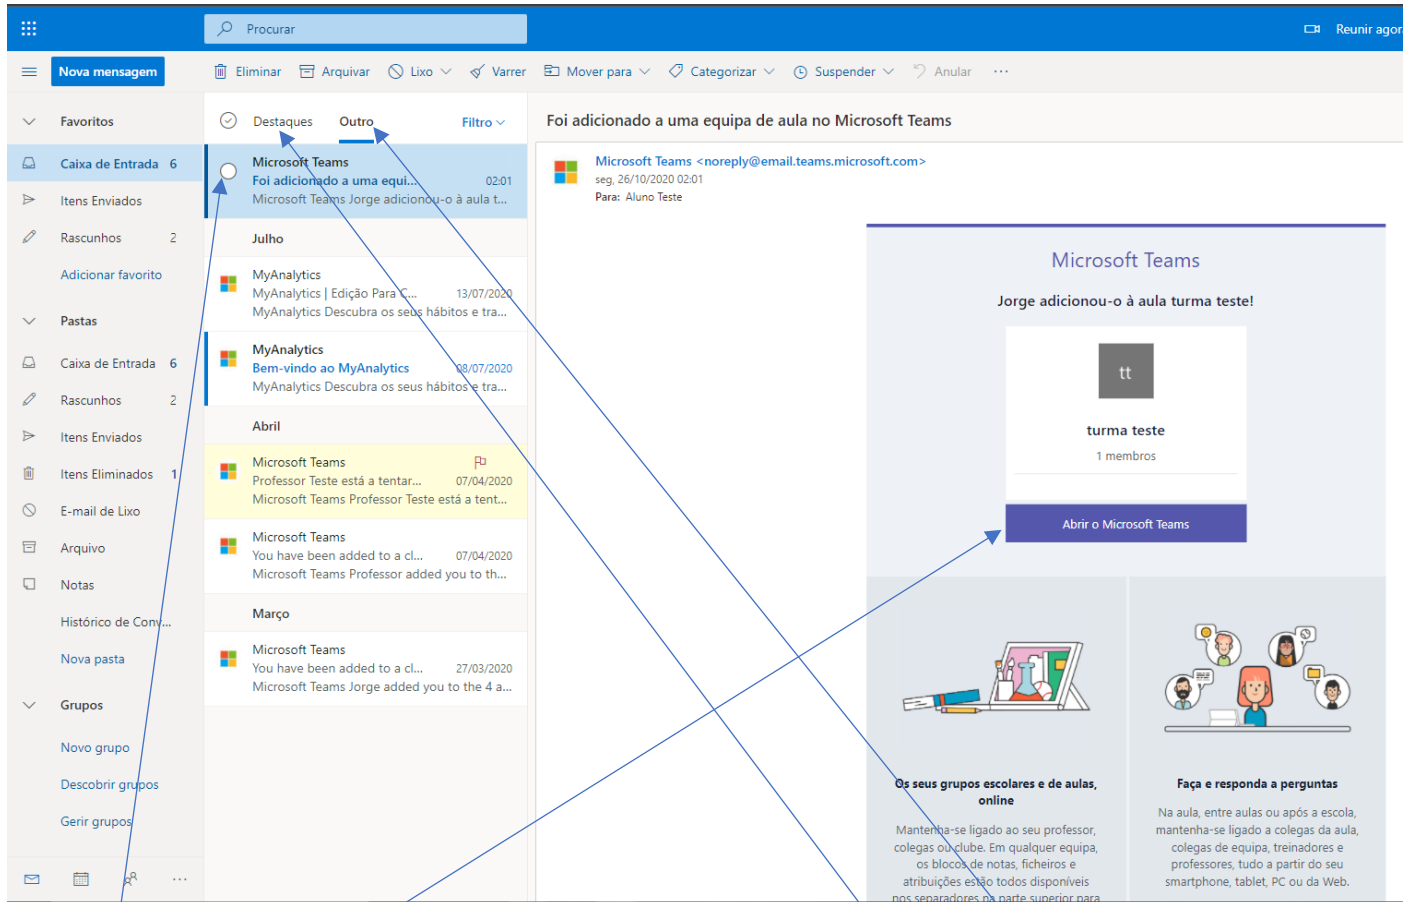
Procurar

Reunir agor

Nova mensagem

Eliminar Arquivar Lixo Varrer Mover para Categorizar Suspender Anular ···

Favoritos

Caixa de Entrada 6

Itens Enviados

Rascunhos 2

Adicionar favorito

Pastas

Caixa de Entrada 6

Rascunhos 2

Itens Enviados

Itens Eliminados 1

E-mail de Lixo

Arquivo

Notas

Histórico de Conv...

Nova pasta

Grupos

Novo grupo

Descobrir grupos

Gerir grupos

Destaques Outro Filtro

Microsoft Teams
Foi adicionado a uma equi... 02:01
Microsoft Teams Jorge adicionou-o à aula t...

Julho

MyAnalytics
MyAnalytics | Edição Para C... 13/07/2020
MyAnalytics Descubra os seus hábitos e tra...

MyAnalytics
Bem-vindo ao MyAnalytics 08/07/2020
MyAnalytics Descubra os seus hábitos e tra...

Abril

Microsoft Teams
Professor Teste está a tentar... 07/04/2020
Microsoft Teams Professor Teste está a tent...

Microsoft Teams
You have been added to a cl... 07/04/2020
Microsoft Teams Professor added you to th...

Março

Microsoft Teams
You have been added to a cl... 27/03/2020
Microsoft Teams Jorge added you to the 4 a...

Foi adicionado a uma equipa de aula no Microsoft Teams

Microsoft Teams <noreply@email.teams.microsoft.com>
seg, 26/10/2020 02:01
Para: Aluno Teste

Microsoft Teams

Jorge adicionou-o à aula turma teste!

tt

turma teste

1 membros

Abrir o Microsoft Teams

Os seus grupos escolares e de aulas, online

Mantenha-se ligado ao seu professor, colegas ou clube. Em qualquer equipa, os blocos de notas, ficheiros e atribuições estão todos disponíveis nos separadores na parte superior para

Faça e responda a perguntas

Na aula, entre aulas ou após a escola, mantenha-se ligado a colegas da aula, colegas de equipa, treinadores e professores, tudo a partir do seu smartphone, tablet, PC ou da Web.